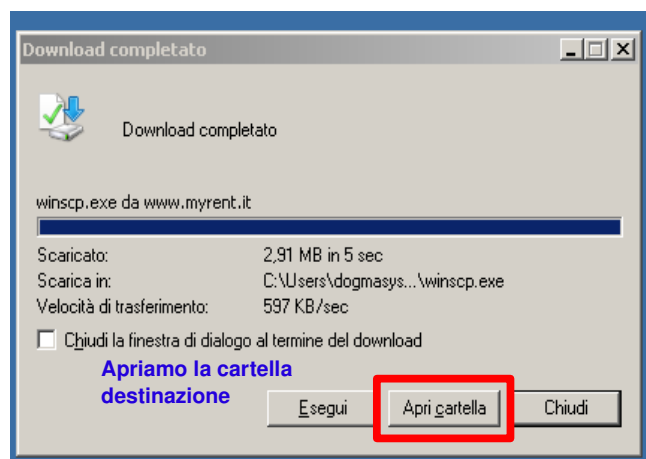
Download completato

Download completato

winscp.exe da www.myrent.it

Scaricato: 2,91 MB in 5 sec
Scarica in: C:\Users\dogmasys...\winscp.exe
Velocità di trasferimento: 597 KB/sec

Chiudi la finestra di dialogo al termine del download

Apriamo la cartella destinazione

Esegui
Apri cartella
Chiudi